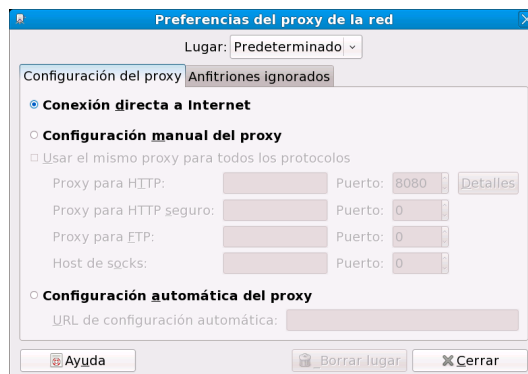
Preferencias del proxy de la red

Lugar: Predeterminado

Configuración del proxy | Anfitriones ignorados

Conexión directa a Internet

Configuración manual del proxy

Usar el mismo proxy para todos los protocolos

Proxy para HTTP: Puerto: 8080 Detalles

Proxy para HTTP seguro: Puerto: 0

Proxy para FTP: Puerto: 0

Host de socks: Puerto: 0

Configuración automática del proxy

URL de configuración automática:

Ayuda | Borrar lugar | Cerrar